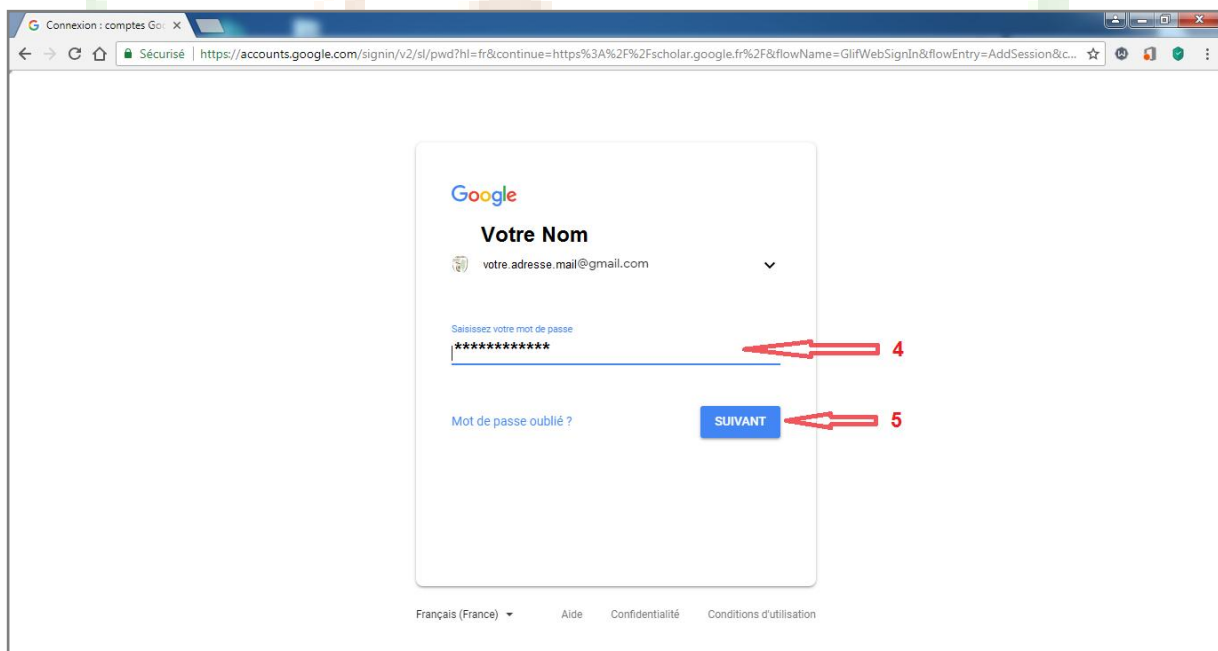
Connexion : comptes Goo ×

Sécurisé | https://accounts.google.com/signin/v2/sl/pwd?hl=fr&continue=https%3A%2F%2Fscholar.google.fr%2F&flowName=GlifWebSignIn&flowEntry=AddSession&c...

Google

Votre Nom

votre.adresse.mail@gmail.com

Saisissez votre mot de passe

************

4

Mot de passe oublié ?

SUIVANT

5

Français (France) Aide Confidentialité Conditions d'utilisation